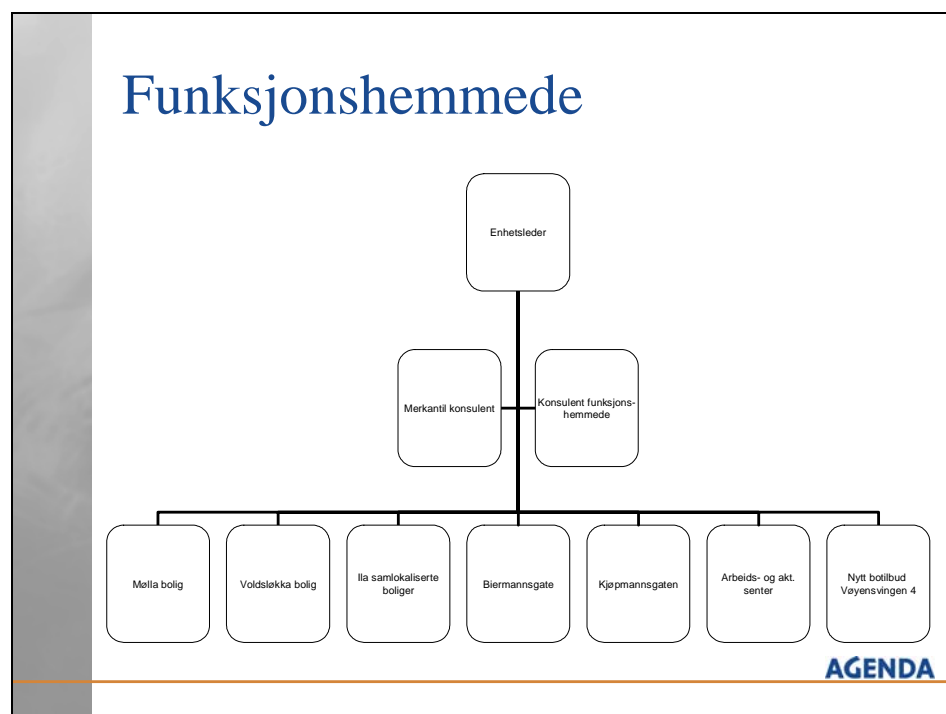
Funksjonshemmede

Enhetsleder

Merkantil konsulent

Konsulent funksjonshemmede

Mølla bolig

Voldsløkka bolig

Ila samlokaliserte boliger

Biermannsgate

Kjøpmannsgaten

Arbeids- og akt. senter

Nytt botilbud Vøyensvingen 4

AGENDA